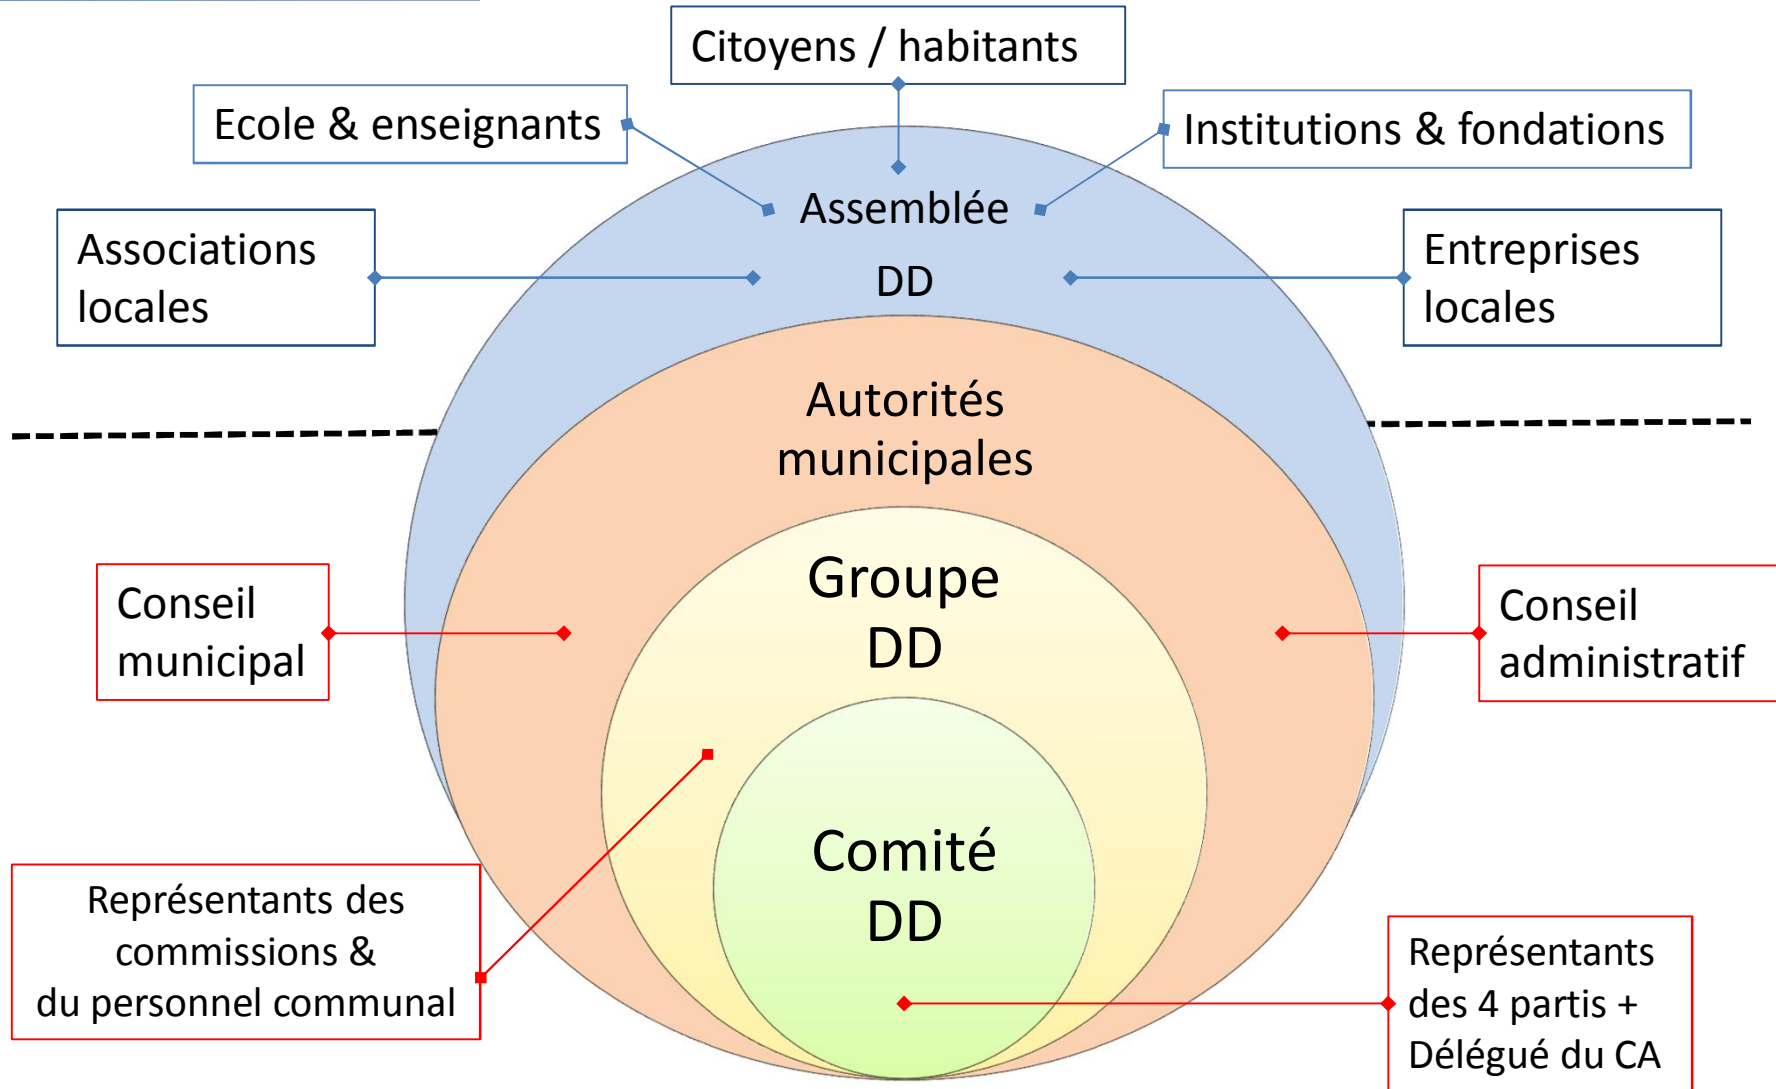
Citoyens / habitants

Ecole & enseignants

Institutions & fondations

Assemblée

DD

Associations locales

Entreprises locales

Autorités municipales

Groupe DD

Conseil municipal

Conseil administratif

Comité DD

Représentants des commissions & du personnel communal

Représentants des 4 partis + Délégué du CA